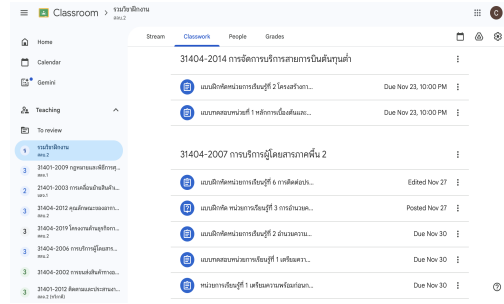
Classroom > รวมวิชาฝึกงาน
สคบ.2

Stream Classwork People Grades

C

Home

Calendar

Gemini

Teaching

To review

รวมวิชาฝึกงาน
สคบ.2

31401-2009 กฎหมายและพิธีการศุ...
สคบ.1

21401-2003 การเคลื่อนย้ายสินค้า...
สคบ.1

31401-2012 คุณลักษณะของการ...
สคบ.2

31401-2019 โครงงานธุรกิจการ...
สคบ.2

31404-2006 การบริการผู้โดยสาร...
สคบ.2

31404-2002 การขนส่งสินค้าทาง...

31401-2012 ติดตามและประสานงา...
สคบ.2 (ทวิภาคี)

31404-2014 การจัดการบริการสายการบินต้นทุนต่ำ

แบบฝึกหัดหน่วยการเรียนรู้ที่ 2 โครงสร้าง... Due Nov 23, 10:00 PM

แบบทดสอบหน่วยที่ 1 หลักการเบื้องต้นและ... Due Nov 23, 10:00 PM

31404-2007 การบริการผู้โดยสารภาคพื้น 2

แบบฝึกหัดหน่วยการเรียนรู้ที่ 6 การติดต่อปร... Edited Nov 27

แบบฝึกหัด หน่วยการเรียนรู้ที่ 3 การอำนวยค... Posted Nov 27

แบบฝึกหัดหน่วยการเรียนรู้ที่ 2 อำนวยความ... Due Nov 30

แบบทดสอบหน่วยการเรียนรู้ที่ 1 เตรียมความ... Due Nov 30

หน่วยการเรียนรู้ที่ 1 เตรียมความพร้อมก่อนก... Due Nov 30